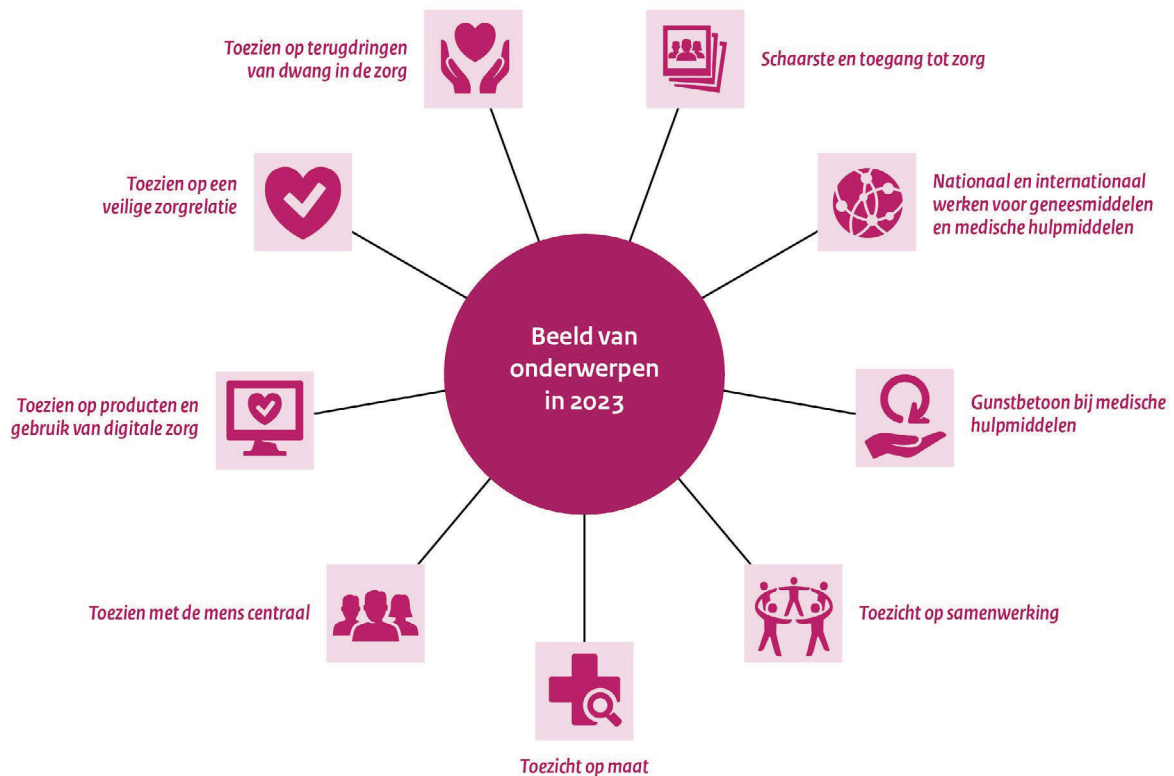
Beeld van onderwerpen in 2023

Toezien op terugdringen van dwang in de zorg

Schaarste en toegang tot zorg

Toezien op een veilige zorgrelatie

Nationaal en internationaal werken voor geneesmiddelen en medische hulpmiddelen

Toezien op producten en gebruik van digitale zorg

Gunstbetoon bij medische hulpmiddelen

Toezien met de mens centraal

Toezicht op samenwerking

Toezicht op maat